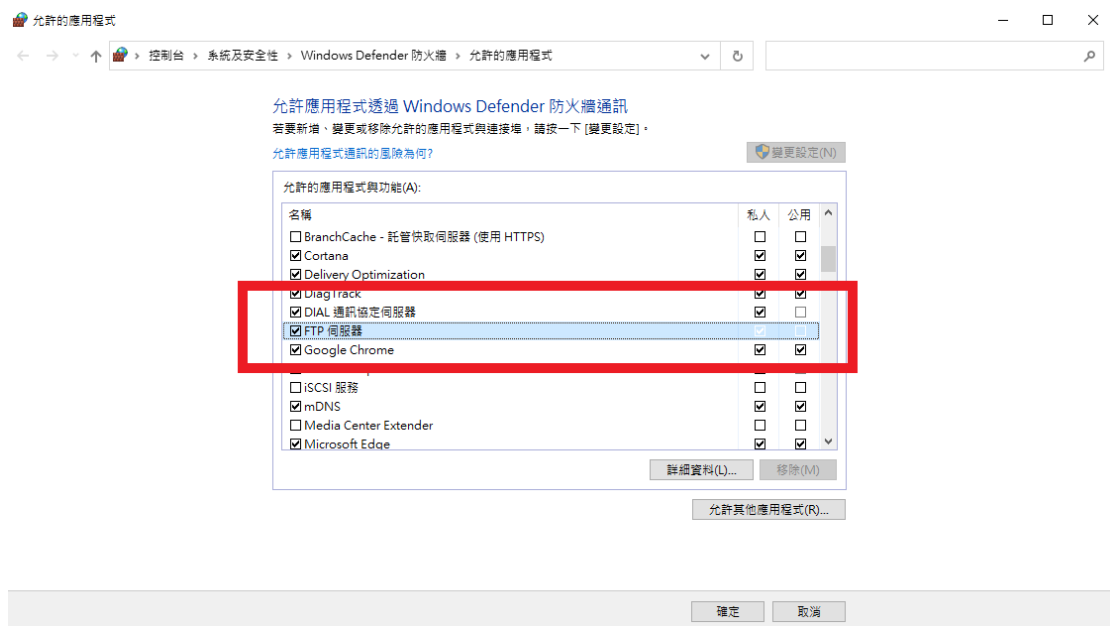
允許的應用程式

控制台 › 系統及安全性 › Windows Defender 防火牆 › 允許的應用程式

允許應用程式透過 Windows Defender 防火牆通訊
若要新增、變更或移除允許的應用程式與連接埠，請按一下 [變更設定]。

允許應用程式通訊的風險為何?

變更設定(N)

允許的應用程式與功能(A):

| 名稱 | 私人 | 公用 |
|---|---|---|
| ☐ BranchCache - 託管快取伺服器 (使用 HTTPS) | ☐ | ☐ |
| ☑ Cortana | ☑ | ☑ |
| ☑ Delivery Optimization | ☑ | ☑ |
| ☑ DiagTrack | ☑ | ☑ |
| ☑ DIAL 通訊協定伺服器 | ☑ | ☐ |
| ☑ FTP 伺服器 | ☑ | ☐ |
| ☑ Google Chrome | ☑ | ☑ |
| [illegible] | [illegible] | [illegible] |
| ☐ iSCSI 服務 | ☐ | ☐ |
| ☑ mDNS | ☑ | ☑ |
| ☐ Media Center Extender | ☐ | ☐ |
| ☑ Microsoft Edge | ☑ | ☑ |

詳細資料(L)...  移除(M)

允許其他應用程式(R)...

確定  取消